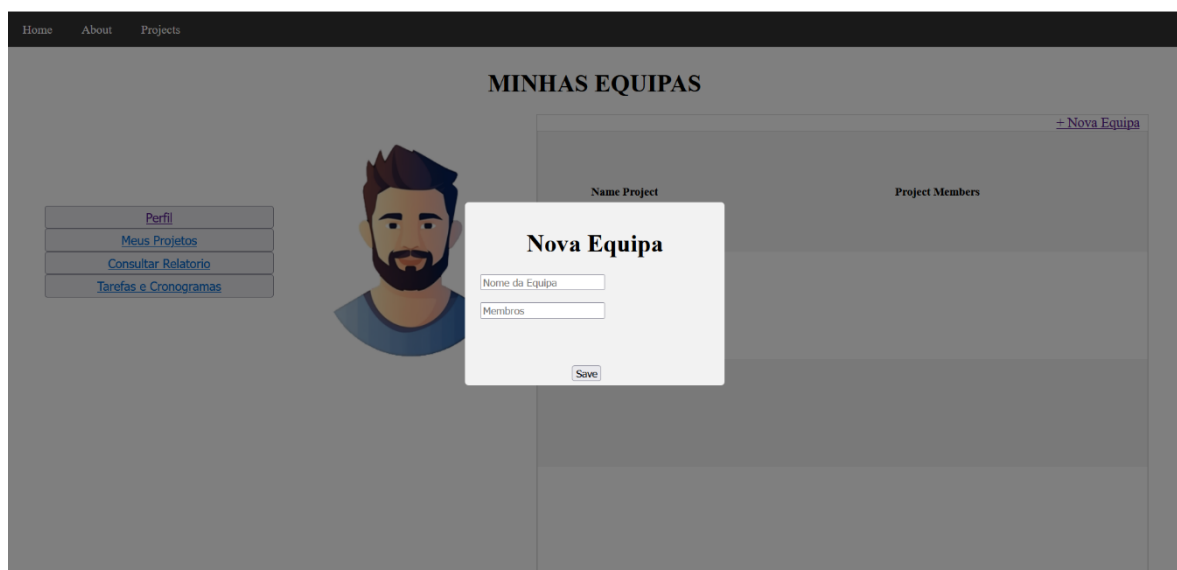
Home About Projects

MINHAS EQUIPAS

+ Nova Equipa

| Name Project | Project Members |
|---|---|

Perfil
Meus Projetos
Consultar Relatorio
Tarefas e Cronogramas

Nova Equipa

Nome da Equipa

Membros

Save